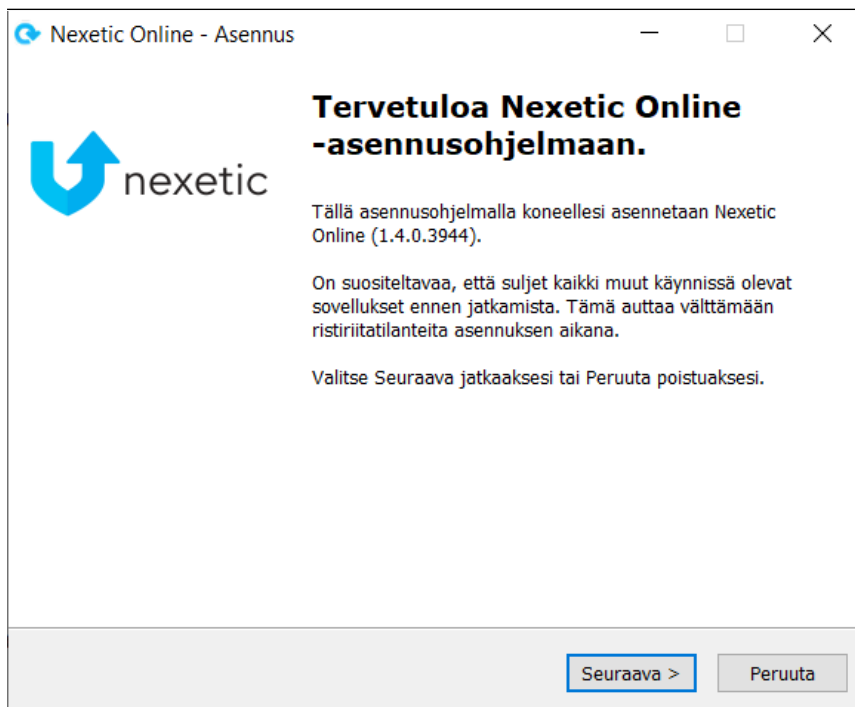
Nexetic Online - Asennus

nexetic

Tervetuloa Nexetic Online -asennusohjelmaan.

Tällä asennusohjelmalla koneellesi asennetaan Nexetic Online (1.4.0.3944).

On suositeltavaa, että suljet kaikki muut käynnissä olevat sovellukset ennen jatkamista. Tämä auttaa välttämään ristiriitatilanteita asennuksen aikana.

Valitse Seuraava jatkaaksesi tai Peruuta poistuaksesi.

Seuraava >
Peruuta